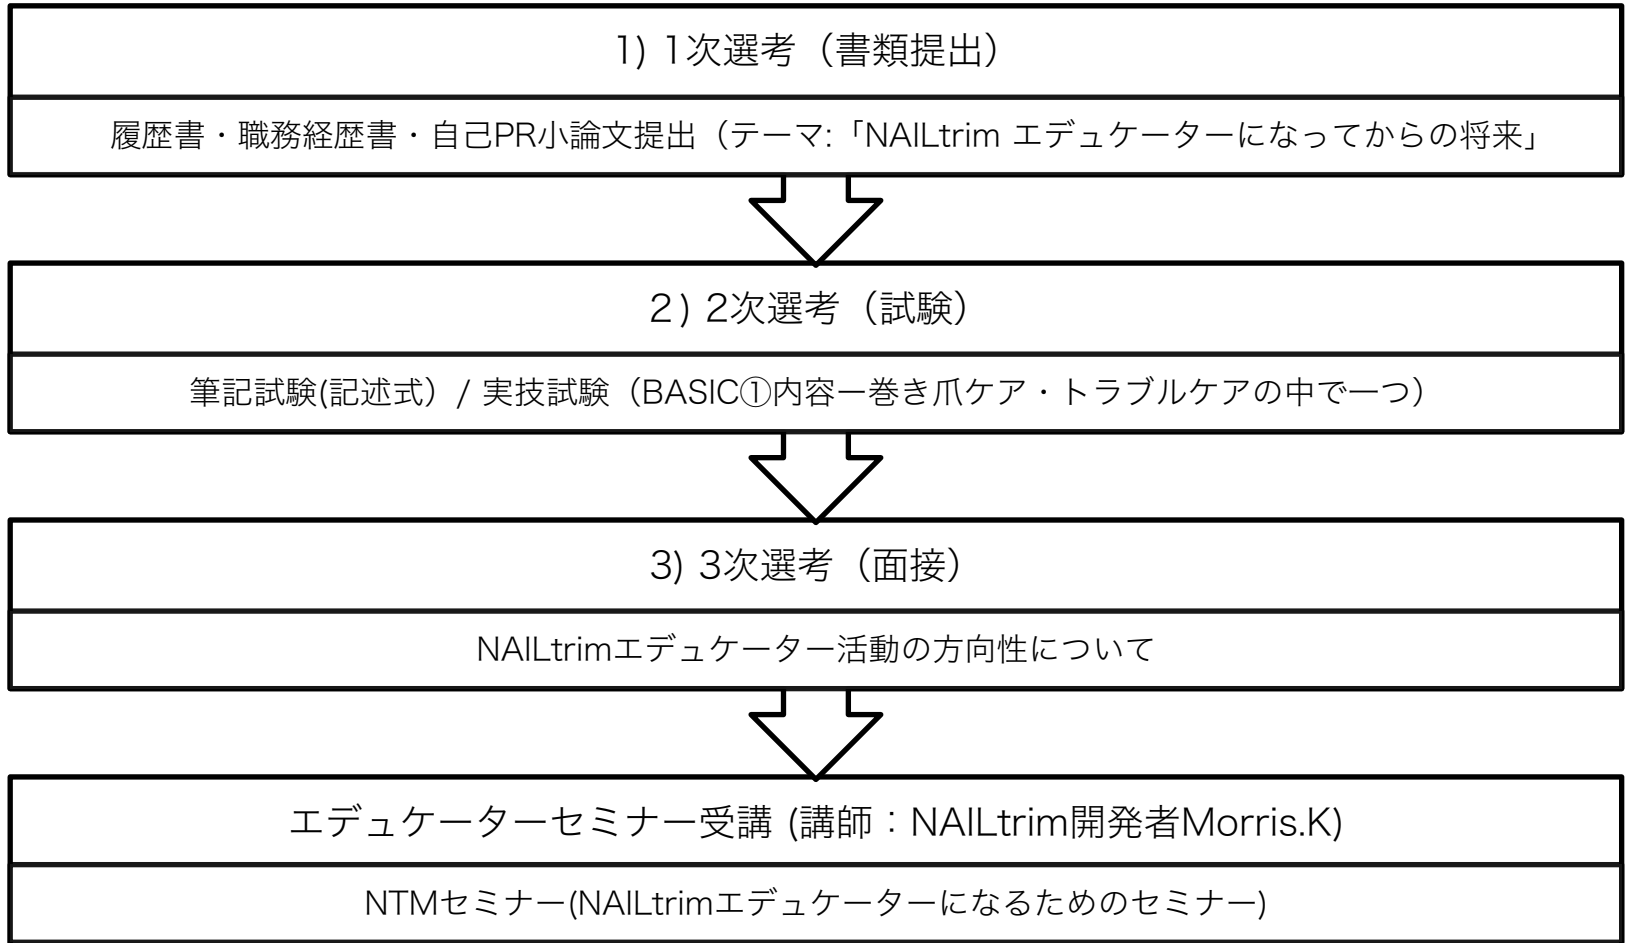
1) 1次選考（書類提出）

履歴書・職務経歴書・自己PR小論文提出（テーマ:「NAILtrim エデュケーターになってからの将来」

2）2次選考（試験）

筆記試験(記述式）/ 実技試験（BASIC①内容ー巻き爪ケア・トラブルケアの中で一つ）

3) 3次選考（面接）

NAILtrimエデュケーター活動の方向性について

エデュケーターセミナー受講 (講師：NAILtrim開発者Morris.K)

NTMセミナー(NAILtrimエデュケーターになるためのセミナー)